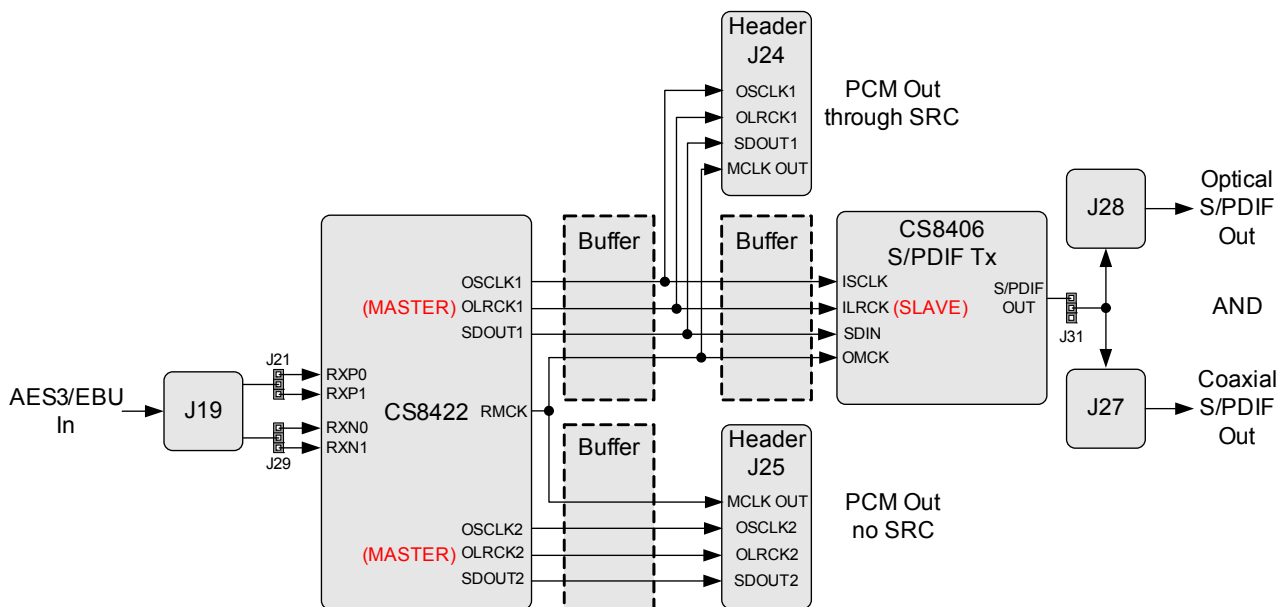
Header J24

OSCLK1
OLRCK1
SDOUT1
MCLK OUT

PCM Out through SRC

Buffer

Buffer

CS8406 S/PDIF Tx

ISCLK
ILRCK (SLAVE)
SDIN
OMCK

S/PDIF OUT

J31

J28

Optical S/PDIF Out

AND

J27

Coaxial S/PDIF Out

AES3/EBU In

J19

J21
RXP0
RXP1
RXN0
RXN1
J29

CS8422

OSCLK1
(MASTER) OLRCK1
SDOUT1

RMCK

OSCLK2
(MASTER) OLRCK2
SDOUT2

Buffer

Header J25

MCLK OUT
OSCLK2
OLRCK2
SDOUT2

PCM Out no SRC